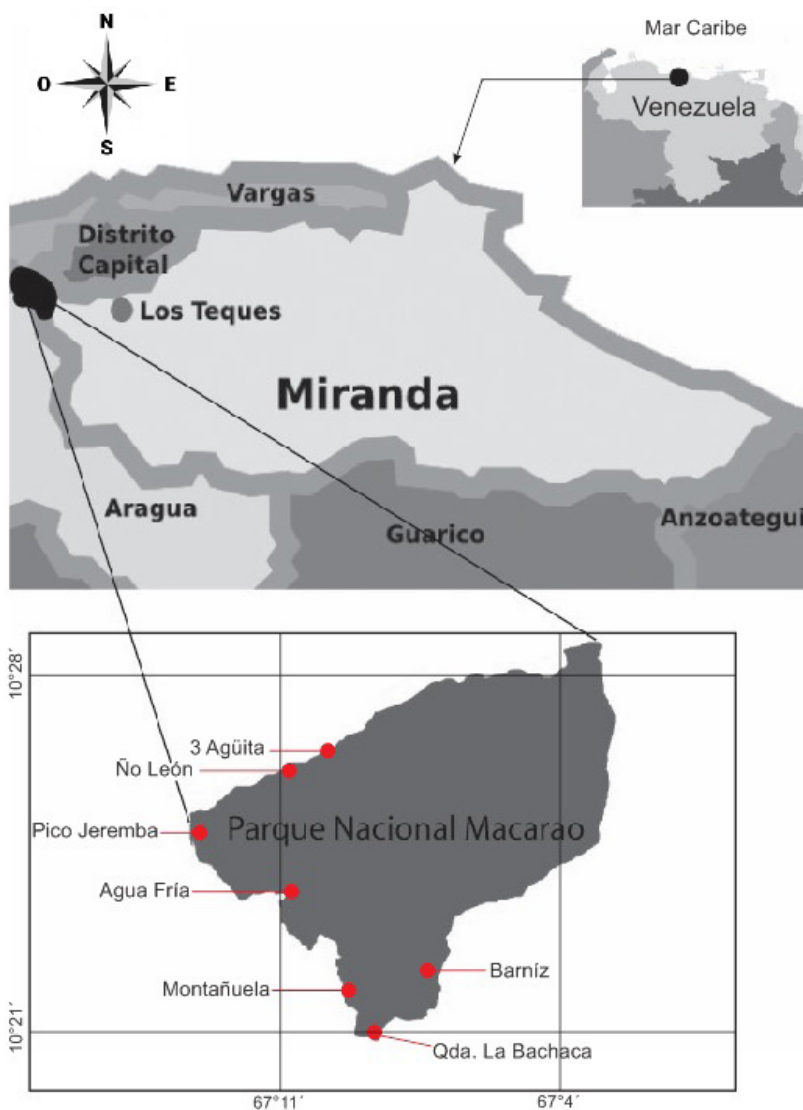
N
O
E
S

Mar Caribe
Venezuela

Vargas
Distrito Capital
Los Teques
Miranda
Aragua
Guarico
Anzoategui

10°28´
10°21´
3 Agüita
Ño León
Pico Jeremba
Parque Nacional Macarao
Agua Fría
Barníz
Montañuela
Qda. La Bachaca
67°11´
67°4´